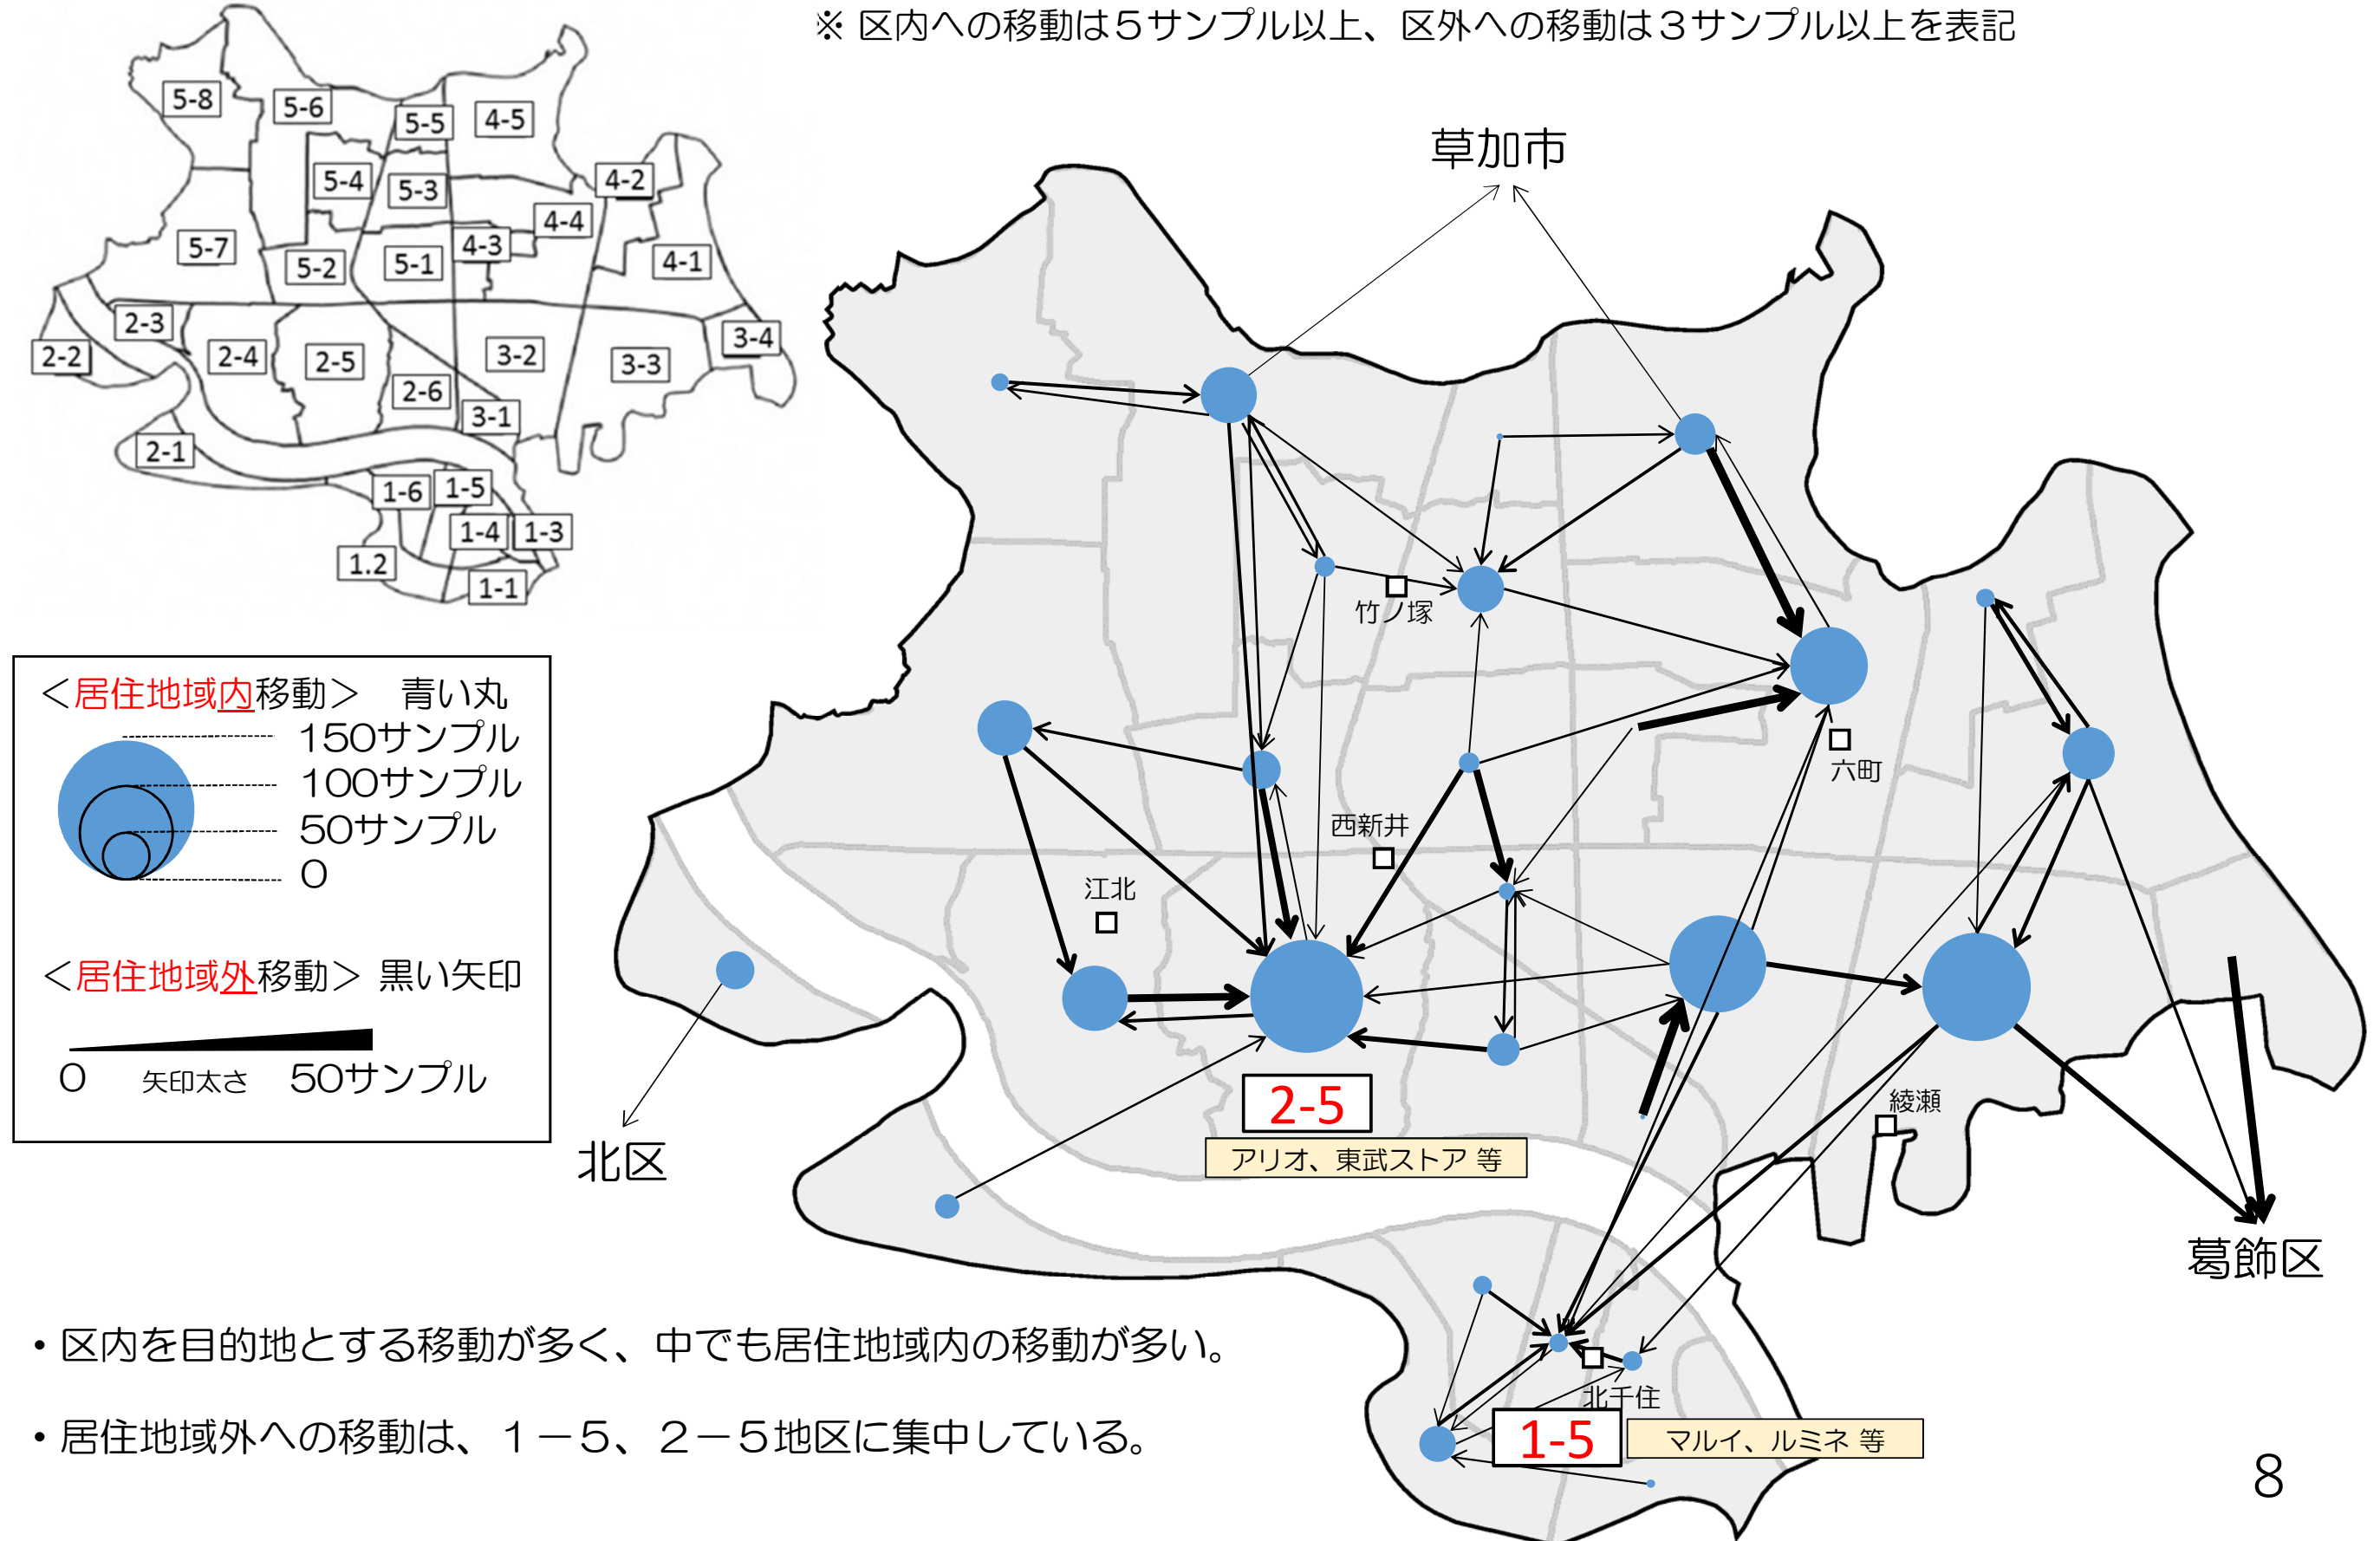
※ 区内への移動は５サンプル以上、区外への移動は３サンプル以上を表記

5-8
5-6
5-5
4-5
4-2
5-4
5-3
4-4
5-7
5-2
5-1
4-3
4-1
2-3
2-2
2-4
2-5
3-2
3-3
3-4
2-6
3-1
2-1
1-6
1-5
1-4
1-3
1.2
1-1

＜居住地域内移動＞　青い丸
150サンプル
100サンプル
50サンプル
0

＜居住地域外移動＞ 黒い矢印
0　矢印太さ　50サンプル

草加市
竹ノ塚
六町
西新井
江北
2-5
アリオ、東武ストア 等
北区
綾瀬
葛飾区
北千住
1-5
マルイ、ルミネ 等

• 区内を目的地とする移動が多く、中でも居住地域内の移動が多い。

• 居住地域外への移動は、１－５、２－５地区に集中している。

8